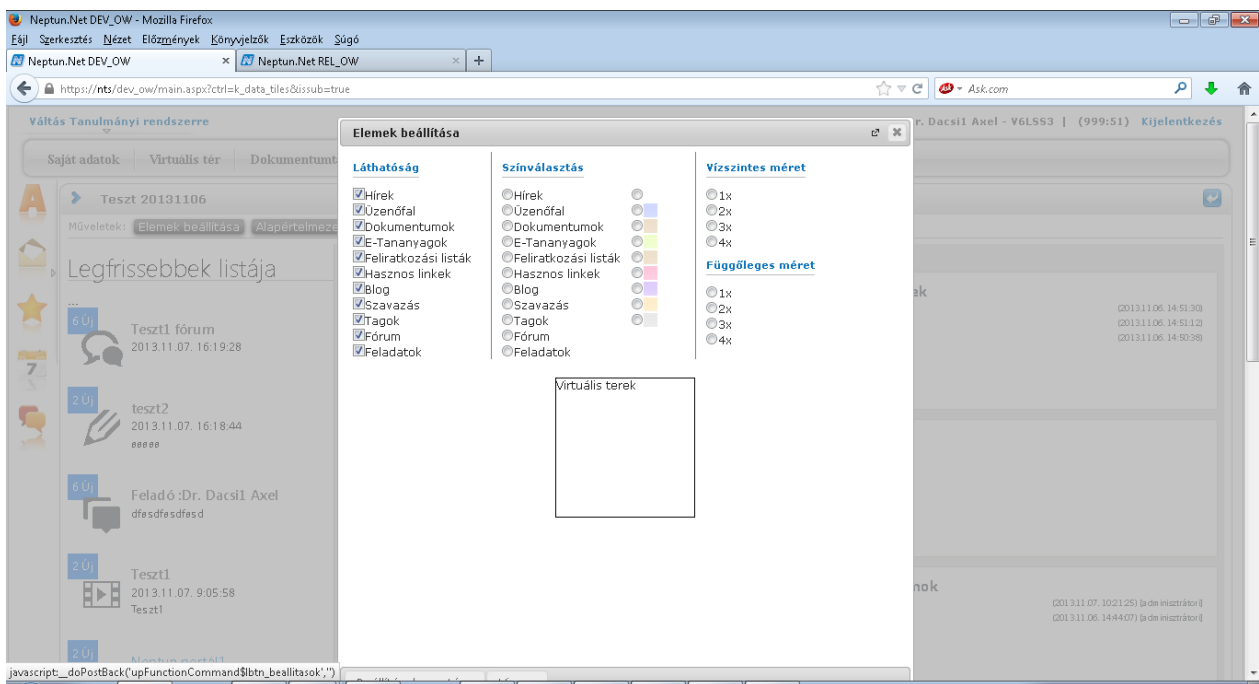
Neptun.Net DEV_OW - Mozilla Firefox
Fájl Szerkesztés Nézet Előzmények Könyvjelzők Eszközök Súgó
Neptun.Net DEV_OW
Neptun.Net REL_OW
https://nts/dev_ow/main.aspx?ctrl=k_data_tiles&issub=true
Ask.com

Váltás Tanulmányi rendszerre
r. Dacsi1 Axel - V6LSS3 | (999:51) Kijelentkezés
Saját adatok | Virtuális tér | Dokumentum

Teszt 20131106
Műveletek: Elemek beállítása Alapértelmez
Legfrissebbek listája
...
6 Új
Teszt1 fórum
2013.11.07. 16:19:28
2 Új
teszt2
2013.11.07. 16:18:44
eeeee
6 Új
Feladó :Dr. Dacsi1 Axel
dfesdfesdfesd
2 Új
Teszt1
2013.11.07. 9:05:58
Teszt1
2 Új
Neptun portál1

ek
(2013.11.06. 14:51:30)
(2013.11.06. 14:51:12)
(2013.11.06. 14:50:38)
nok
(2013.11.07. 10:21:25) [adminisztrátor]
(2013.11.06. 14:44:07) [adminisztrátor]

Elemek beállítása

Láthatóság
Hírek
Üzenőfal
Dokumentumok
E-Tananyagok
Feliratkozási listák
Hasznos linkek
Blog
Szavazás
Tagok
Fórum
Feladatok

Színválasztás
Hírek
Üzenőfal
Dokumentumok
E-Tananyagok
Feliratkozási listák
Hasznos linkek
Blog
Szavazás
Tagok
Fórum
Feladatok

Vízszintes méret
1x
2x
3x
4x

Függőleges méret
1x
2x
3x
4x

Virtuális terek

javascript:__doPostBack('upFunctionCommand$lbtn_beallitasok','')